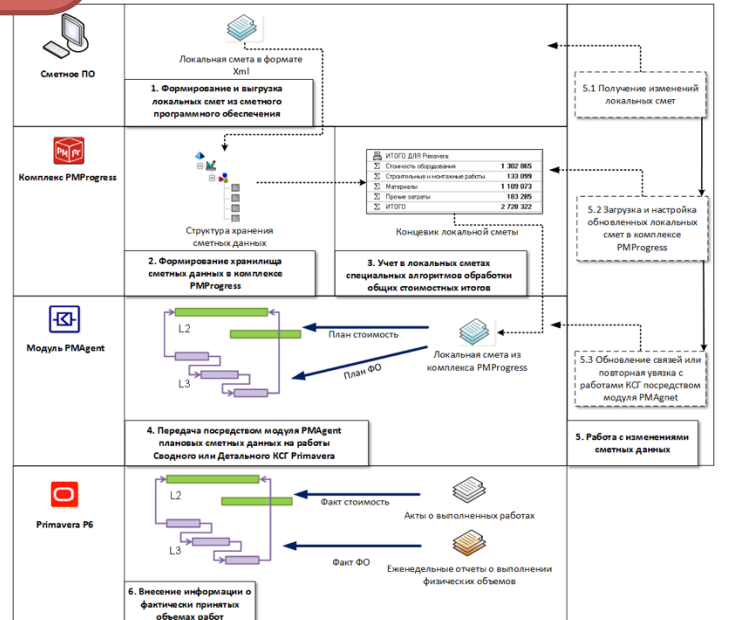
Сметное ПО

Локальная смета в формате Xml

1. Формирование и выгрузка локальных смет из сметного программного обеспечения

5.1 Получение изменений локальных смет

Комплекс PMProgress

| ИТОГО ДЛЯ Primavera | |
|---|---|
| Стоимость оборудования | 1 302 865 |
| Строительные и монтажные работы | 133 099 |
| Материалы | 1 109 073 |
| Прочие затраты | 183 285 |
| ИТОГО | 2 728 322 |

Структура хранения сметных данных

Концевик локальной сметы

5.2 Загрузка и настройка обновленных локальных смет в комплексе PMProgress

2. Формирование хранилища сметных данных в комплексе PMProgress

3. Учет в локальных сметах специальных алгоритмов обработки общих стоимостных итогов

Модуль PMAgent

L2

L3

План стоимость

План ФО

Локальная смета из комплекса PMProgress

5.3 Обновление связей или повторная увязка с работами КСГ посредством модуля PMAgnet

4. Передача посредством модуля PMAgent плановых сметных данных на работы Сводного или Детального КСГ Primavera

5. Работа с изменениями сметных данных

Primavera P6

L2

L3

Факт стоимость

Акты о выполненных работах

Факт ФО

Еженедельные отчеты о выполнении физических объемов

6. Внесение информации о фактически принятых объемах работ